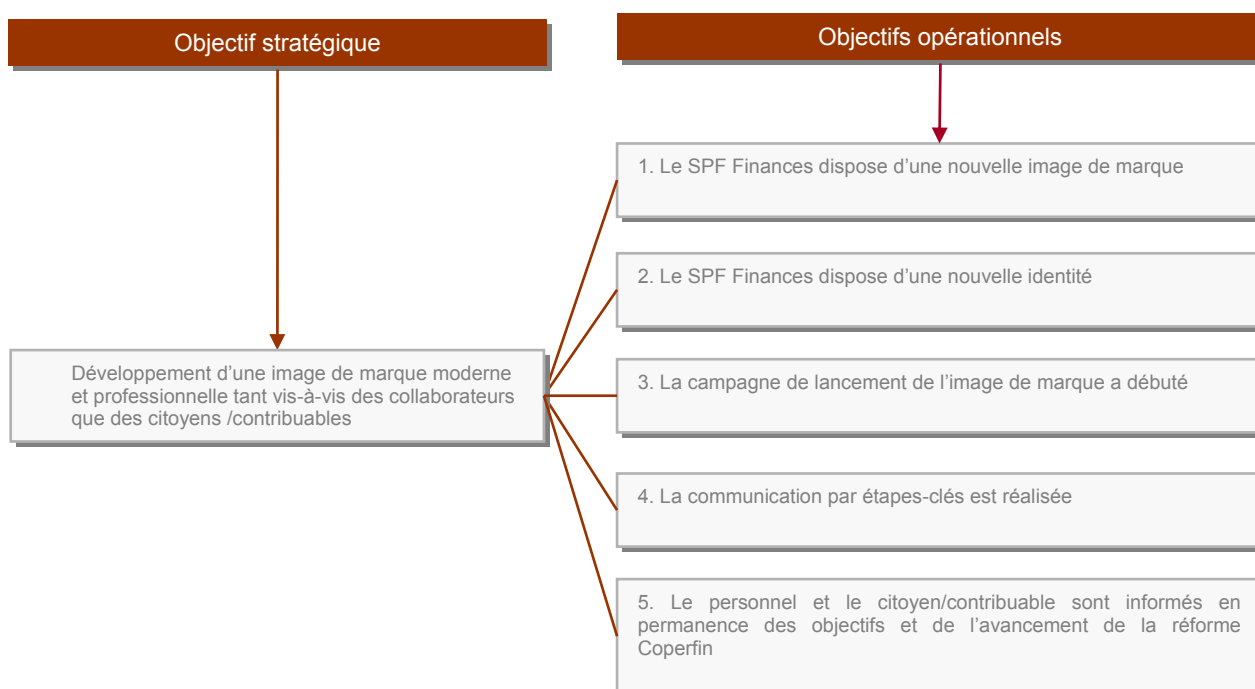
Objectif stratégique

Objectifs opérationnels

Développement d’une image de marque moderne et professionnelle tant vis-à-vis des collaborateurs que des citoyens /contribuables

1. Le SPF Finances dispose d’une nouvelle image de marque

2. Le SPF Finances dispose d’une nouvelle identité

3. La campagne de lancement de l’image de marque a débuté

4. La communication par étapes-clés est réalisée

5. Le personnel et le citoyen/contribuable sont informés en permanence des objectifs et de l’avancement de la réforme Coperfin